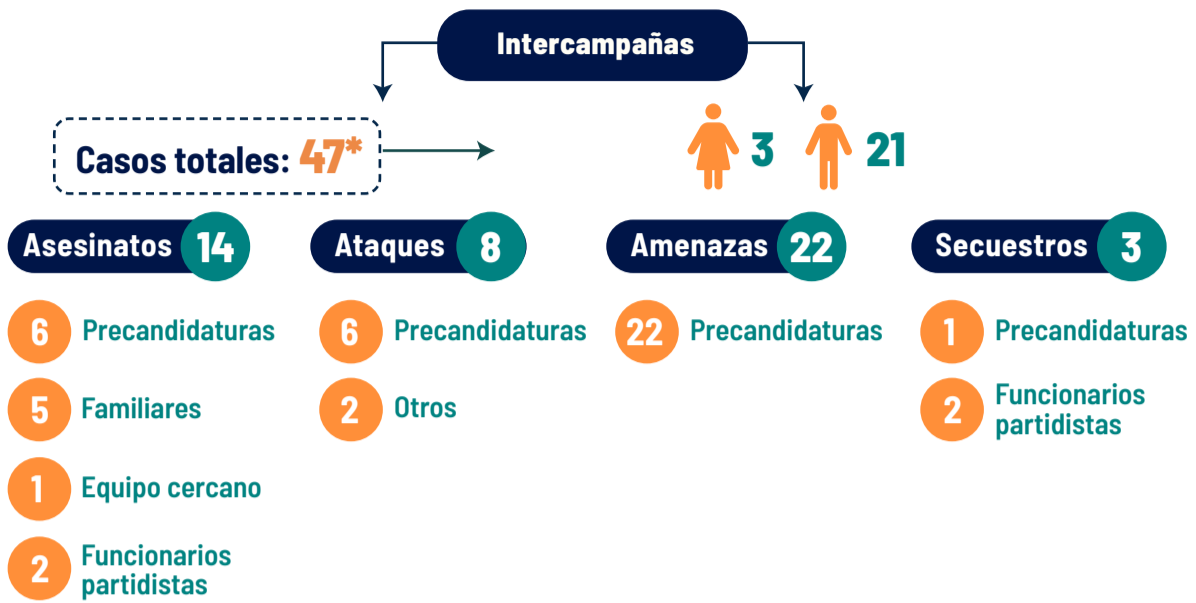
Intercampañas

Casos totales: 47*

3 21

Asesinatos 14

6 Precandidaturas

5 Familiares

1 Equipo cercano

2 Funcionarios partidistas

Ataques 8

6 Precandidaturas

2 Otros

Amenazas 22

22 Precandidaturas

Secuestros 3

1 Precandidaturas

2 Funcionarios partidistas